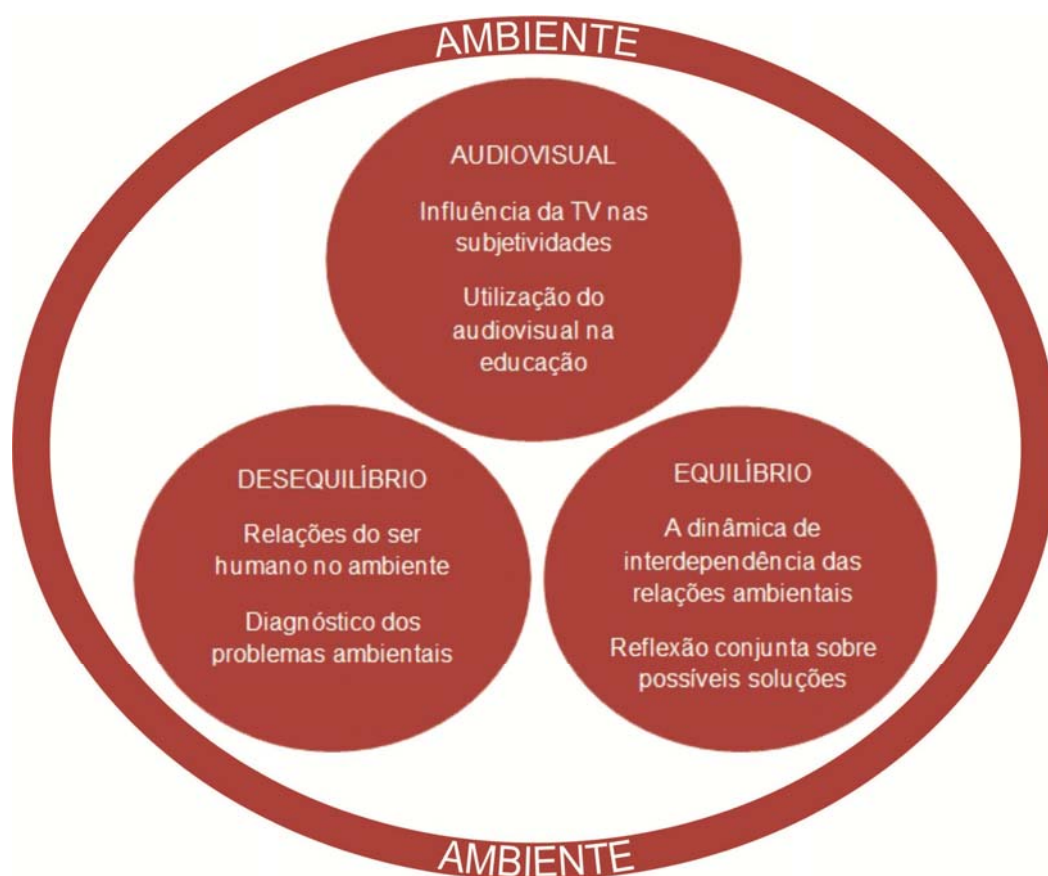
AMBIENTE

AUDIOVISUAL

Influência da TV nas subjetividades

Utilização do audiovisual na educação

DESEQUILÍBRIO

Relações do ser humano no ambiente

Diagnóstico dos problemas ambientais

EQUILÍBRIO

A dinâmica de interdependência das relações ambientais

Reflexão conjunta sobre possíveis soluções

AMBIENTE